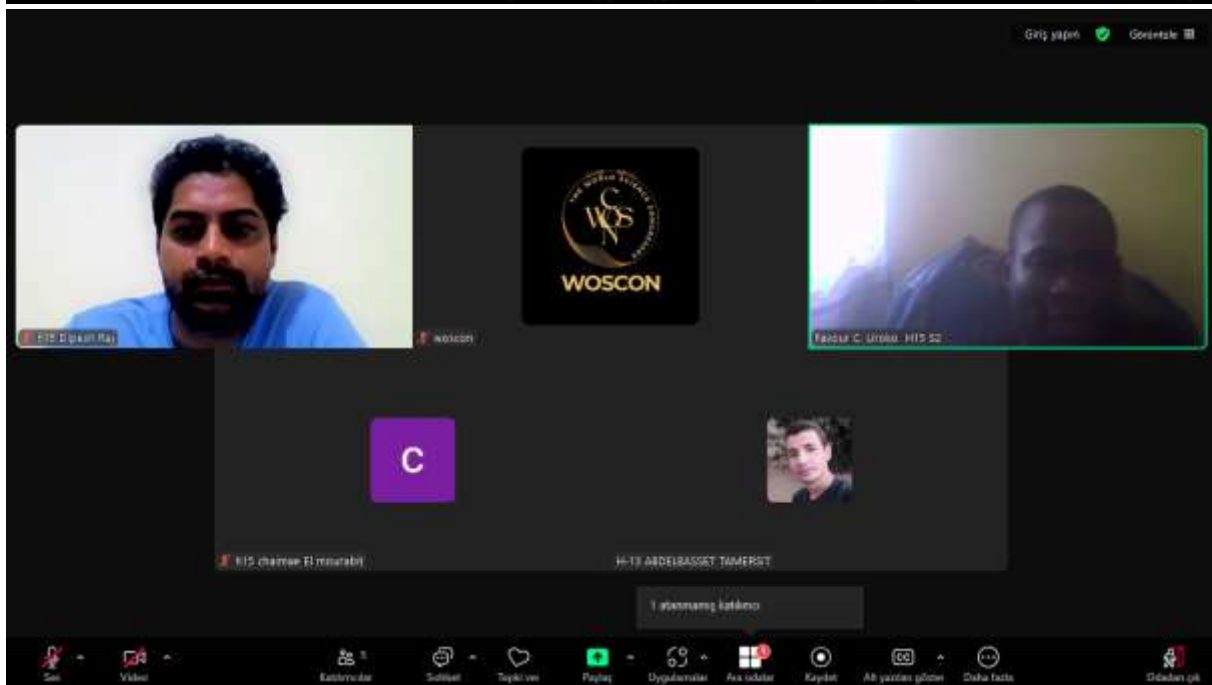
Giriş yapın Görüntüle

H15 Dipesh Raj

woscon

WOSCON

Favour C. Uroko H15 S2

C

H15 chaimae El mourabit

H-13 ABDELBASSET TAMERSIT

1 atanmamış katılımcı

Ses
Video
Katılımcılar
Sohbet
Tepki ver
Paylaş
Uygulamalar
Ara odalar
Kaydet
Alt yazıları göster
Daha fazla
Odadan çık